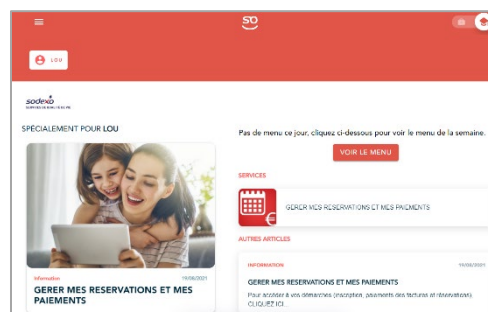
LOU

sodexo
SERVICES DE QUALITÉ DE VIE

SPÉCIALEMENT POUR LOU

Information 19/08/2021
GERER MES RESERVATIONS ET MES PAIEMENTS

Pas de menu ce jour, cliquez ci-dessous pour voir le menu de la semaine.

VOIR LE MENU

SERVICES

GERER MES RESERVATIONS ET MES PAIEMENTS

AUTRES ARTICLES

INFORMATION 19/08/2021
GERER MES RESERVATIONS ET MES PAIEMENTS
Pour accéder à vos démarches (inscription, paiements des factures et réservations) CLIQUEZ ICI.